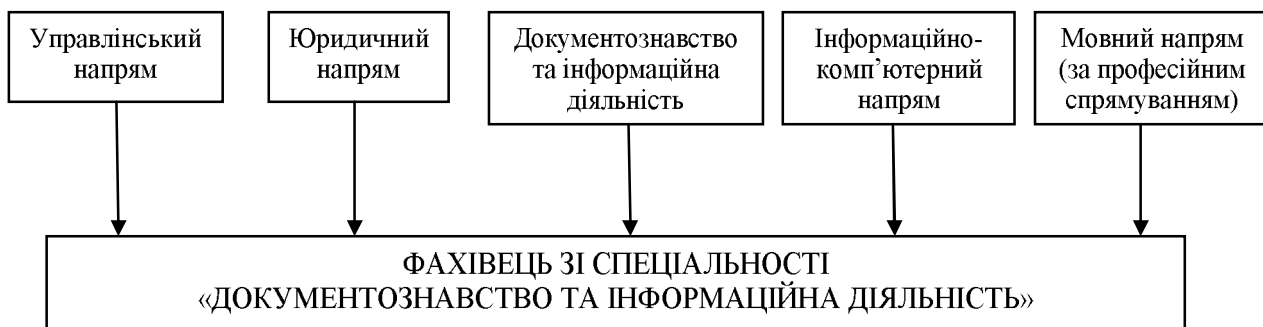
Управлінський напрям

Юридичний напрям

Документознавство та інформаційна діяльність

Інформаційно-комп'ютерний напрям

Мовний напрям (за професійним спрямуванням)

ФАХІВЕЦЬ ЗІ СПЕЦІАЛЬНОСТІ «ДОКУМЕНТОЗНАВСТВО ТА ІНФОРМАЦІЙНА ДІЯЛЬНІСТЬ»